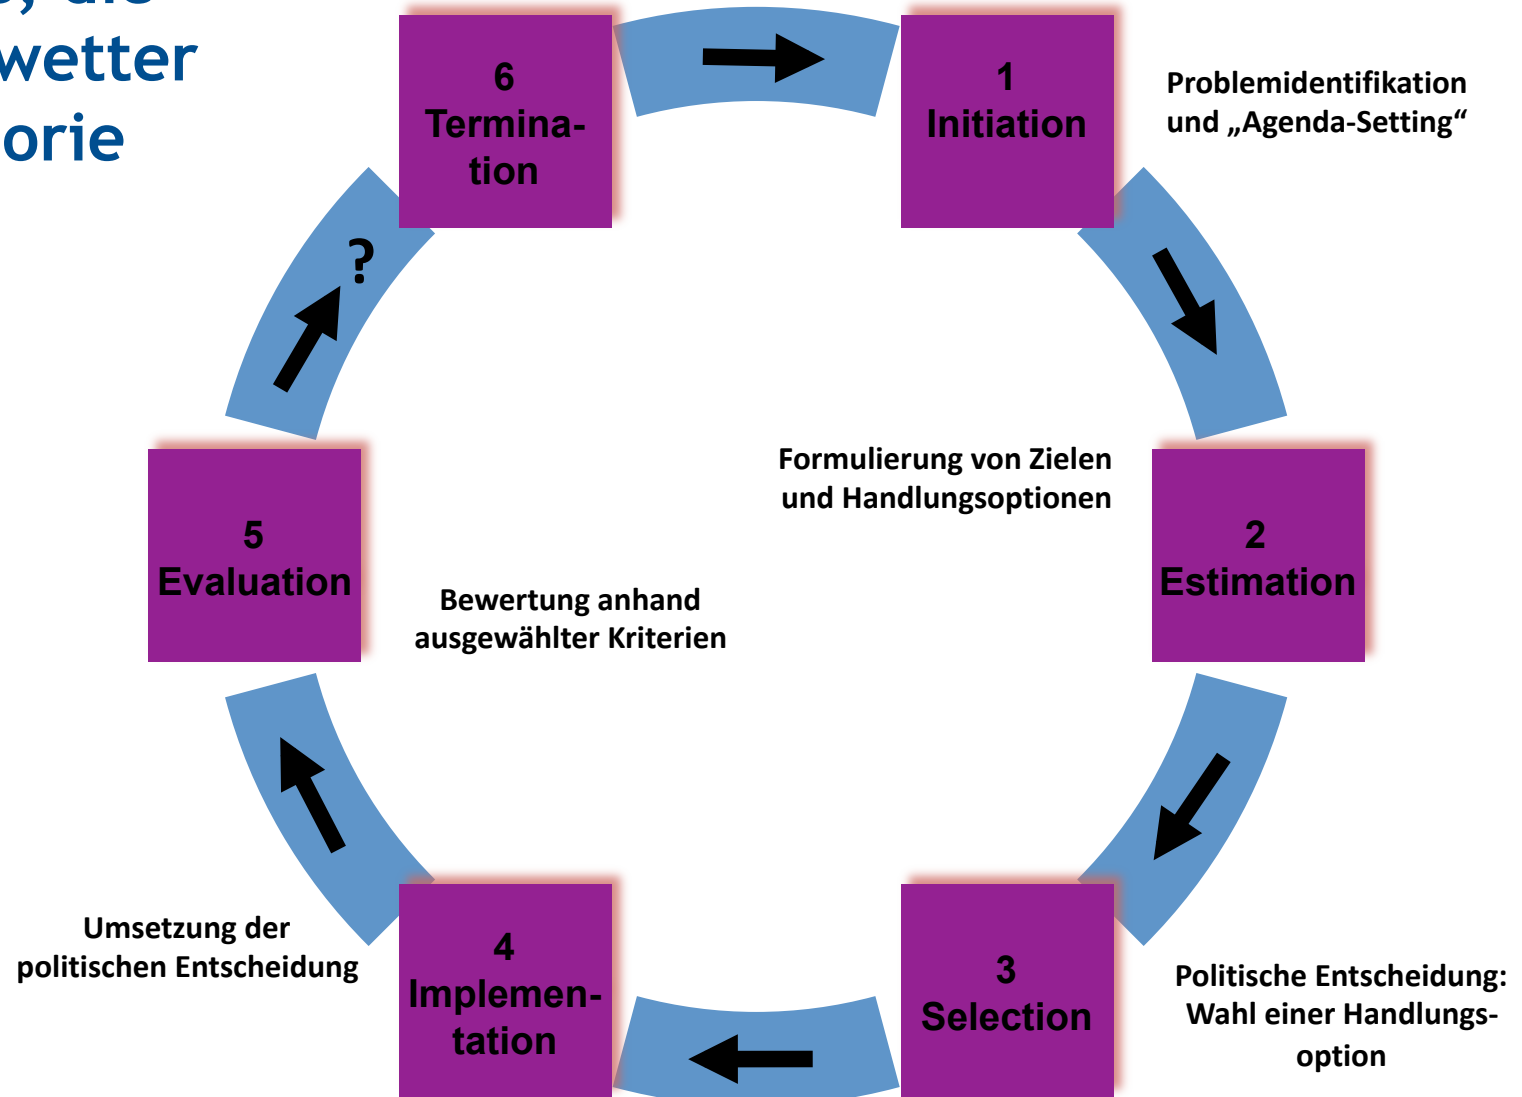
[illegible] wetter orie

6
Termination

1
Initiation

Problemidentifikation und „Agenda-Setting“

?

Formulierung von Zielen und Handlungsoptionen

5
Evaluation

2
Estimation

Bewertung anhand ausgewählter Kriterien

Umsetzung der politischen Entscheidung

4
Implementation

3
Selection

Politische Entscheidung: Wahl einer Handlungsoption